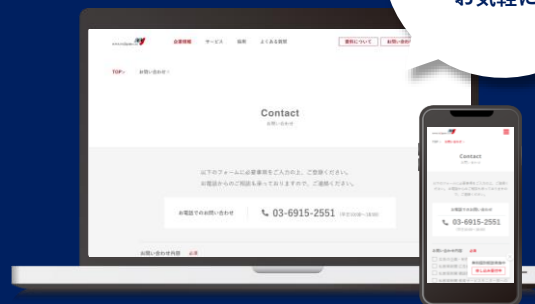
お気軽に

企業情報　サービス　採用　よくある質問

TOP　お問い合わせ

Contact

お問い合わせ

以下のフォームに必要事項をご入力の上、ご登録ください。

お電話からのご相談も承っておりますので、ご連絡ください。

お電話でのお問い合わせ

03-6915-2551

お問い合わせ内容　必須

Contact

お電話でのお問い合わせ

03-6915-2551

お問い合わせ内容　必須